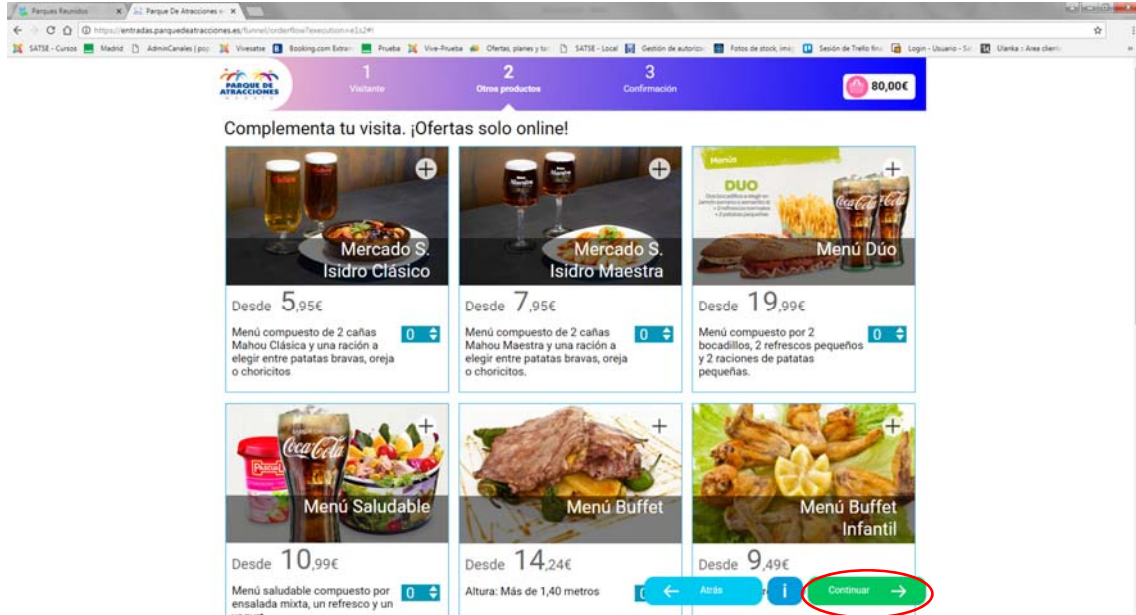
Parques Reunidos | Parque De Atracciones

https://entradas.parquedeatracciones.es/funnel/orderflow?execution=e1s2#!

SATSE - Cursos | Madrid | AdminCanales | Vivesatse | Booking.com Extran | Prueba | Vive-Prueba | Ofertas, planes y tu | SATSE - Local | Gestión de autoriz | Fotos de stock, imá | Sesión de Trello | Login - Usuario - Sa | Ulanka : Área client

PARQUE DE ATRACCIONES MADRID

1 Visitante

2 Otros productos

3 Confirmación

80,00€

Complementa tu visita. ¡Ofertas solo online!

Mercado S. Isidro Clásico

Desde 5,95€

Menú compuesto de 2 cañas Mahou Clásica y una ración a elegir entre patatas bravas, oreja o choricitos

0

Mercado S. Isidro Maestra

Desde 7,95€

Menú compuesto de 2 cañas Mahou Maestra y una ración a elegir entre patatas bravas, oreja o choricitos.

0

Menú

DUO

Menú Dúo

Desde 19,99€

Menú compuesto por 2 bocadillos, 2 refrescos pequeños y 2 raciones de patatas pequeñas.

0

Menú Saludable

Desde 10,99€

Menú saludable compuesto por ensalada mixta, un refresco y un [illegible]

0

Menú Buffet

Desde 14,24€

Altura: Más de 1,40 metros

Menú Buffet Infantil

Desde 9,49€

Atrás

i

Continuar